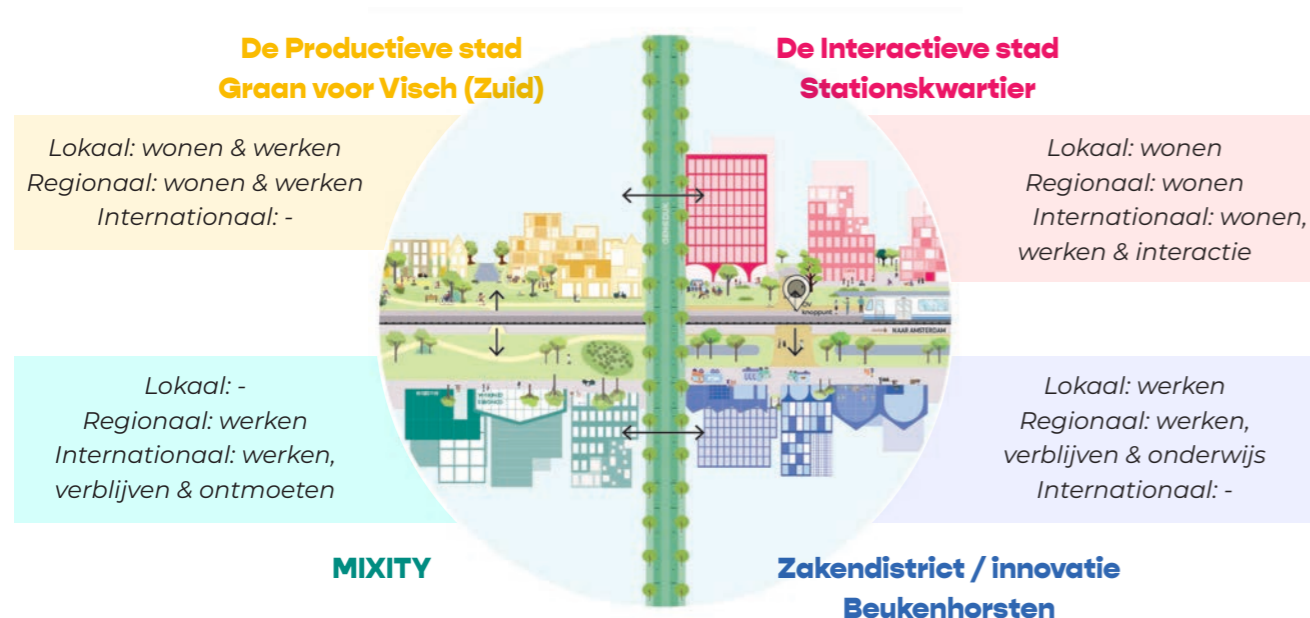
De Productieve stad
Graan voor Visch (Zuid)

De Interactieve stad
Stationskwartier

Lokaal: wonen & werken
Regionaal: wonen & werken
Internationaal: -

Lokaal: wonen
Regionaal: wonen
Internationaal: wonen, werken & interactie

knooppunt

NAAR AMSTERDAM

Lokaal: -
Regionaal: werken
Internationaal: werken, verblijven & ontmoeten

Lokaal: werken
Regionaal: werken, verblijven & onderwijs
Internationaal: -

MIXITY

Zakendistrict / innovatie
Beukenhorsten